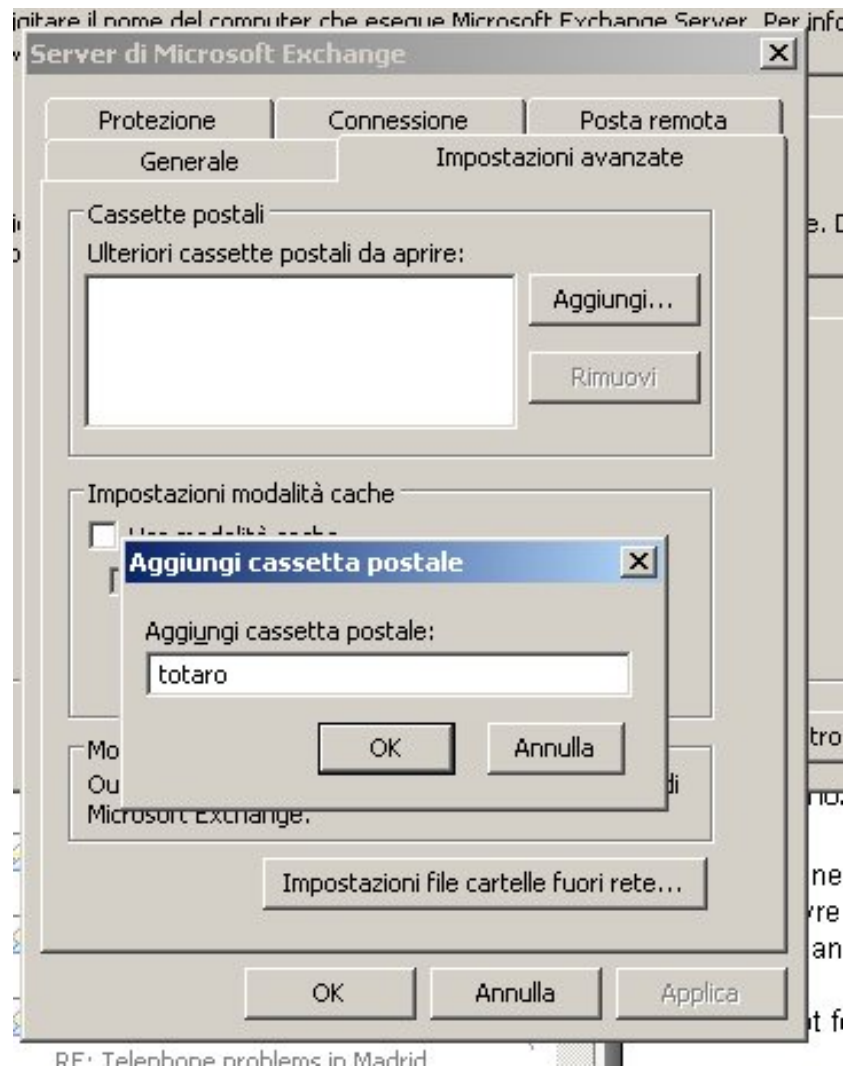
igitare il nome del computer che esegue Microsoft Exchange Server. Per info

Server di Microsoft Exchange

Protezione
Connessione
Posta remota
Generale
Impostazioni avanzate

Cassette postali
Ulteriori cassette postali da aprire:
Aggiungi...
Rimuovi

Impostazioni modalità cache
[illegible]

Mo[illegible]
Ou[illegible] di
Microsoft Exchange.

Impostazioni file cartelle fuori rete...

OK
Annulla
Applica

Aggiungi cassetta postale
Aggiungi cassetta postale:
totaro
OK
Annulla

RE: Telephone problems in Madrid